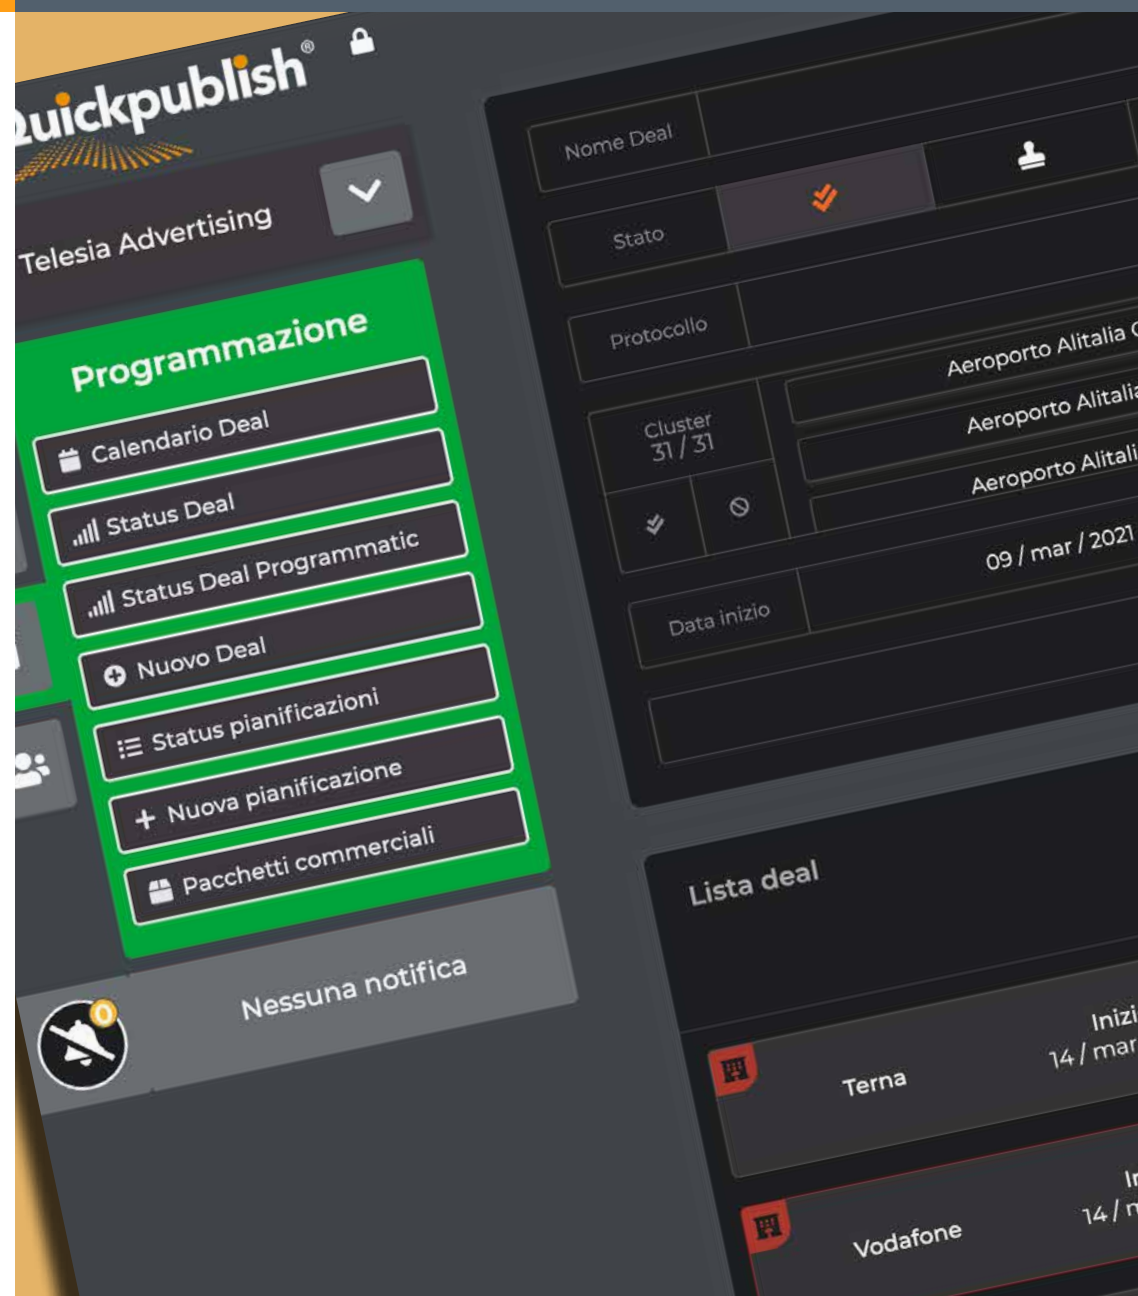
Quickpublish®

Telesia Advertising

Programmazione

Calendario Deal

Status Deal

Status Deal Programmatic

Nuovo Deal

Status pianificazioni

Nuova pianificazione

Pacchetti commerciali

Nessuna notifica

0

Nome Deal

Stato

Protocollo

Aeroporto Alitalia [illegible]

Aeroporto Alitalia

Aeroporto Alitali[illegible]

Cluster 31 / 31

09 / mar / 2021

Data inizio

Lista deal

Terna

Inizi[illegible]

14 / mar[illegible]

Vodafone

I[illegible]

14 / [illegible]